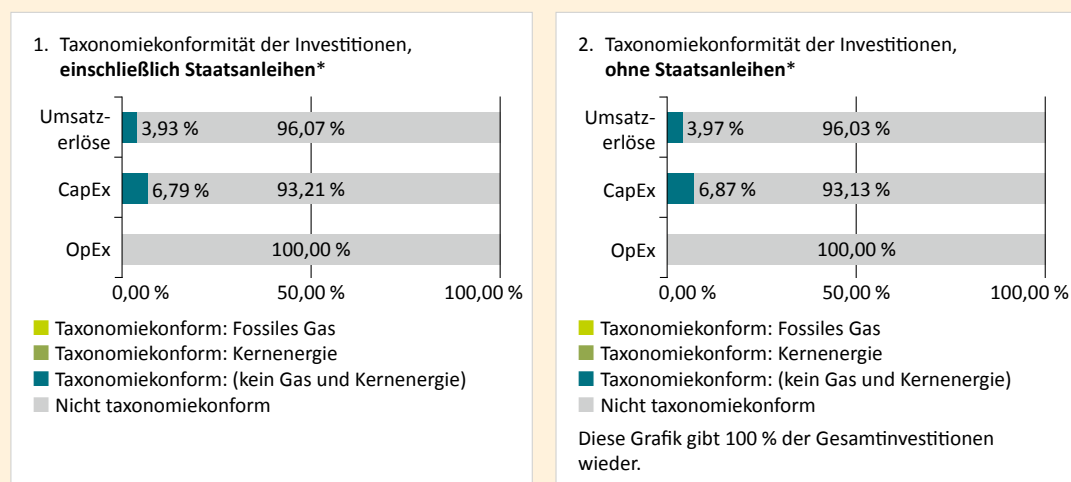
1. Taxonomiekonformität der Investitionen, **einschließlich Staatsanleihen***

Umsatzerlöse 3,93 % 96,07 %

CapEx 6,79 % 93,21 %

OpEx 100,00 %

0,00 % 50,00 % 100,00 %

Taxonomiekonform: Fossiles Gas
Taxonomiekonform: Kernenergie
Taxonomiekonform: (kein Gas und Kernenergie)
Nicht taxonomiekonform

2. Taxonomiekonformität der Investitionen, **ohne Staatsanleihen***

Umsatzerlöse 3,97 % 96,03 %

CapEx 6,87 % 93,13 %

OpEx 100,00 %

0,00 % 50,00 % 100,00 %

Taxonomiekonform: Fossiles Gas
Taxonomiekonform: Kernenergie
Taxonomiekonform: (kein Gas und Kernenergie)
Nicht taxonomiekonform

Diese Grafik gibt 100 % der Gesamtinvestitionen wieder.